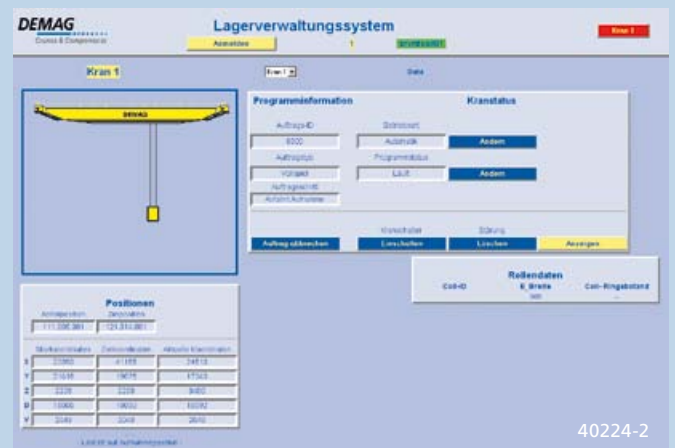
DEMAG
Cranes & Components

Lagerverwaltungssystem

Abmelden

1

Kran 1

Kran 1

Kran 1

Data

DEMAG

Programminformation

Kranstatus

Auftrags-ID

6000

Betriebsart

Automatik

Ändern

Auftragstyp

Vorgabe

Programmstatus

Lauf

Ändern

Auftragsschritt

Aufnahme

Kranschalter

Störung

Auftrag abbrechen

Einschalten

Löschen

Anzeigen

Rollendaten

Coil-ID

B_Breite

Coil-Ringabstand

Positionen

Istposition

Zielposition

111.356.881

121.314.861

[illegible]

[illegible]

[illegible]

X

23360

41158

24610

Y

31645

19675

17563

Z

2236

2239

8450

D

10000

10052

10092

V

2340

2340

2670

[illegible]

40224-2